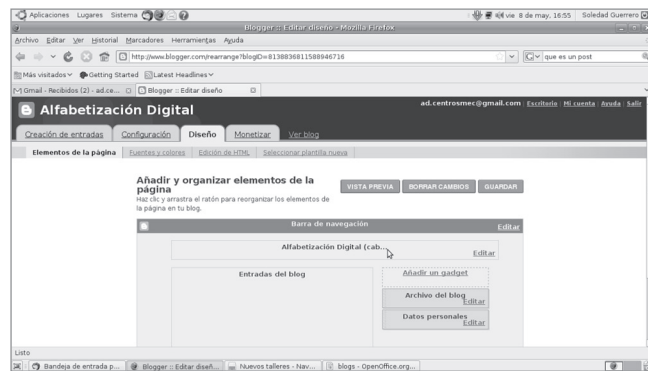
Aplicaciones Lugares Sistema

vie 8 de may, 16:55 Soledad Guerrero

Blogger :: Editar diseño - Mozilla Firefox

Archivo Editar Ver Historial Marcadores Herramientas Ayuda

http://www.blogger.com/rearrange?blogID=8138836811588946716

que es un post

Más visitados Getting Started Latest Headlines

Gmail - Recibidos (2) - ad.ce... Blogger :: Editar diseño

Alfabetización Digital

ad.centrosmec@gmail.com | Escritorio | Mi cuenta | Ayuda | Salir

Creación de entradas Configuración Diseño Monetizar Ver blog

Elementos de la página | Fuentes y colores | Edición de HTML | Seleccionar plantilla nueva

Añadir y organizar elementos de la página

Haz clic y arrastra el ratón para reorganizar los elementos de la página en tu blog.

VISTA PREVIA BORRAR CAMBIOS GUARDAR

Barra de navegación Editar

Alfabetización Digital (cab... Editar

Entradas del blog

Añadir un gadget

Archivo del blog Editar

Datos personales Editar

Listo

Bandeja de entrada p... Blogger :: Editar diseñ... Nuevos talleres - Nav... blogs - OpenOffice.org...